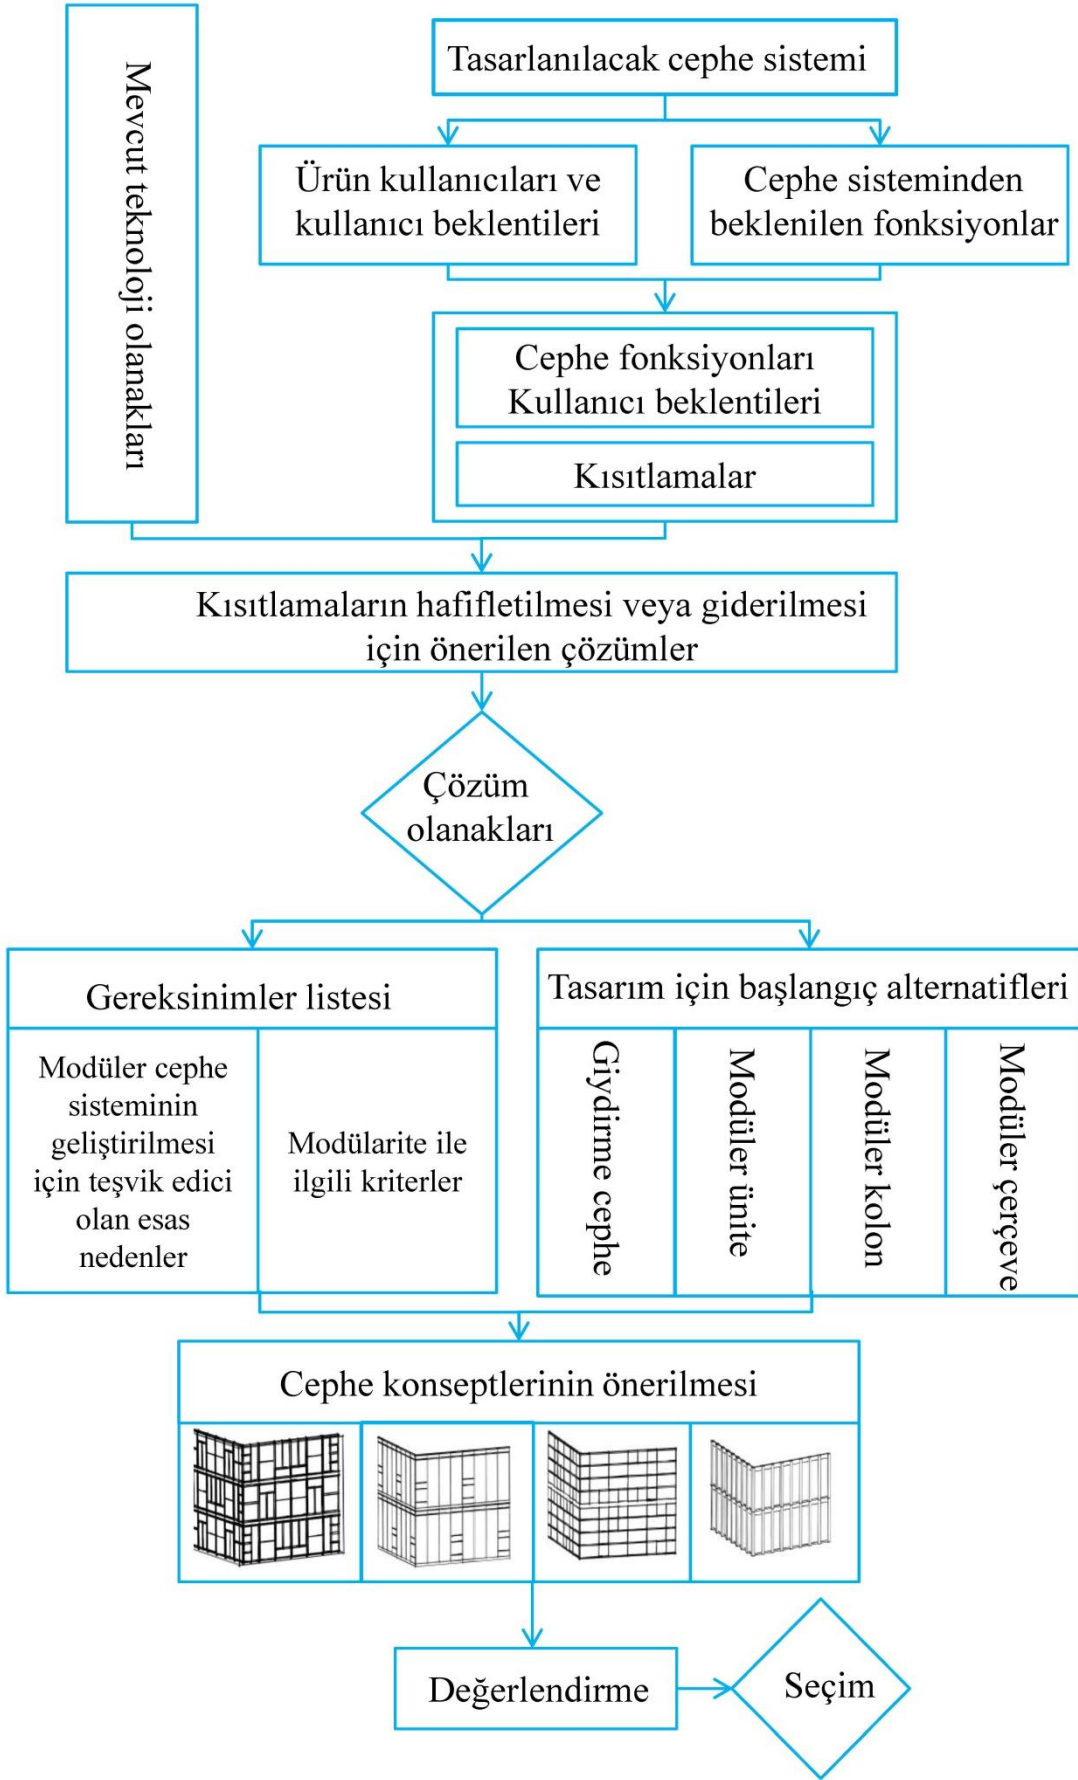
Mevcut teknoloji olanakları

Tasarlanılacak cephe sistemi

Ürün kullanıcıları ve kullanıcı beklentileri

Cephe sisteminden beklenilen fonksiyonlar

Cephe fonksiyonları Kullanıcı beklentileri

Kısıtlamalar

Kısıtlamaların hafifletilmesi veya giderilmesi için önerilen çözümler

Çözüm olanakları

Gereksinimler listesi

Modüler cephe sisteminin geliştirilmesi için teşvik edici olan esas nedenler

Modülarite ile ilgili kriterler

Tasarım için başlangıç alternatifleri

Giydirme cephe

Modüler ünite

Modüler kolon

Modüler çerçeve

Cephe konseptlerinin önerilmesi

Değerlendirme

Seçim